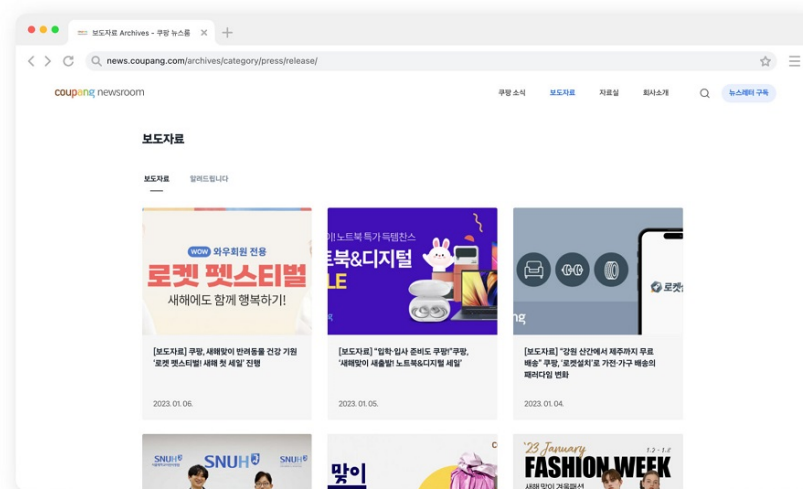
보도자료 Archives - 쿠팡 뉴스룸

news.coupang.com/archives/category/press/release/

coupang newsroom

쿠팡 소식 보도자료 자료실 회사소개

뉴스레터 구독

보도자료

보도자료 알려드립니다

WOW 와우회원 전용

로켓 펫스티벌

새해에도 함께 행복하기!

[보도자료] 쿠팡, 새해맞이 반려동물 건강 기원 '로켓 펫스티벌! 새해 첫 세일' 진행

2023. 01. 06.

이! 노트북 특가 득템찬스

트북&디지털

LE

[보도자료] "입학·입사 준비도 쿠팡!" 쿠팡, '새해맞이 새출발! 노트북&디지털 세일'

2023. 01. 05.

로켓

ng

[보도자료] "강원 산간에서 제주까지 무료 배송" 쿠팡, '로켓설치'로 가전·가구 배송의 패러다임 변화

2023. 01. 04.

SNUH

SNUH

맞이

'23 January

FASHION WEEK

새해맞이 겨울패션